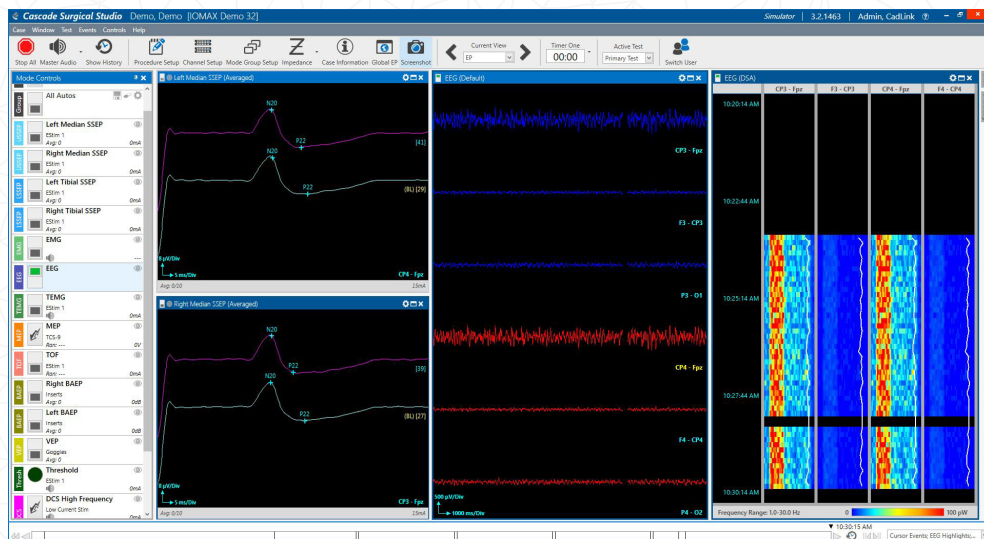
Cascade Surgical Studio Demo, Demo [IOMAX Demo 32]
Simulator 3.2.1463 Admin, CadLink ?

Case Window Test Events Controls Help

Stop All Master Audio Show History Procedure Setup Channel Setup Mode Group Setup Impedance Case Information Global EP Screenshot
Current View
EP
Timer One
00:00
Active Test
Primary Test
Switch User

Mode Controls

Group
All Autos

LSSEP
Left Median SSEP
EStim 1
Avg: 0 0mA

RSSEP
Right Median SSEP
EStim 1
Avg: 0 0mA

LSSEP
Left Tibial SSEP
EStim 1
Avg: 0 0mA

RSSEP
Right Tibial SSEP
EStim 1
Avg: 0 0mA

EMG
EMG

EEG
EEG

TEMG
TEMG
EStim 1
0mA

MEP
MEP
TCS-9
Rpts: --- 0V

TOF
TOF
EStim 1
Rpts: --- 0mA

BAEP
Right BAEP
Inserts
Avg: 0 0dB

BAEP
Left BAEP
Inserts
Avg: 0 0dB

VEP
VEP
Goggles
Avg: 0

Thresh
Threshold
EStim 1
0mA

DCS
DCS High Frequency
Low Current Stim
0mA

Left Median SSEP (Averaged)
N20
P22
[41]
N20
P22
(BL) [29]
8 µV/Div
5 ms/Div
CP4 - Fpz
Avg: 0/20 15mA

Right Median SSEP (Averaged)
N20
P22
[39]
N20
P22
(BL) [27]
8 µV/Div
5 ms/Div
CP3 - Fpz
Avg: 0/20 15mA

EEG (Default)
CP3 - Fpz
F3 - CP3
P3 - O1
CP4 - Fpz
F4 - CP4
500 µV/Div
1000 ms/Div
P4 - O2

EEG (DSA)
CP3 - Fpz
F3 - CP3
CP4 - Fpz
F4 - CP4
10:20:14 AM
10:22:44 AM
10:25:14 AM
10:27:44 AM
10:30:14 AM
Frequency Range: 1.0-30.0 Hz
0
100 pW

10:30:15 AM
Cursor Events; EEG Highlights;...